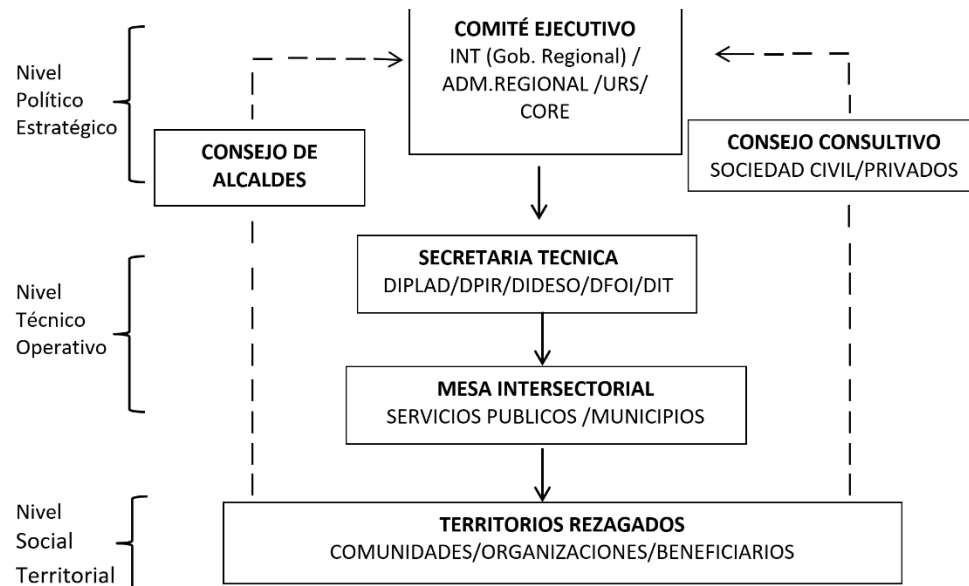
Nivel Político Estratégico

COMITÉ EJECUTIVO
INT (Gob. Regional) / ADM.REGIONAL /URS/ CORE

CONSEJO DE ALCALDES

CONSEJO CONSULTIVO
SOCIEDAD CIVIL/PRIVADOS

Nivel Técnico Operativo

SECRETARIA TECNICA
DIPLAD/DPIR/DIDESO/DFOI/DIT

MESA INTERSECTORIAL
SERVICIOS PUBLICOS /MUNICIPIOS

Nivel Social Territorial

TERRITORIOS REZAGADOS
COMUNIDADES/ORGANIZACIONES/BENEFICIARIOS